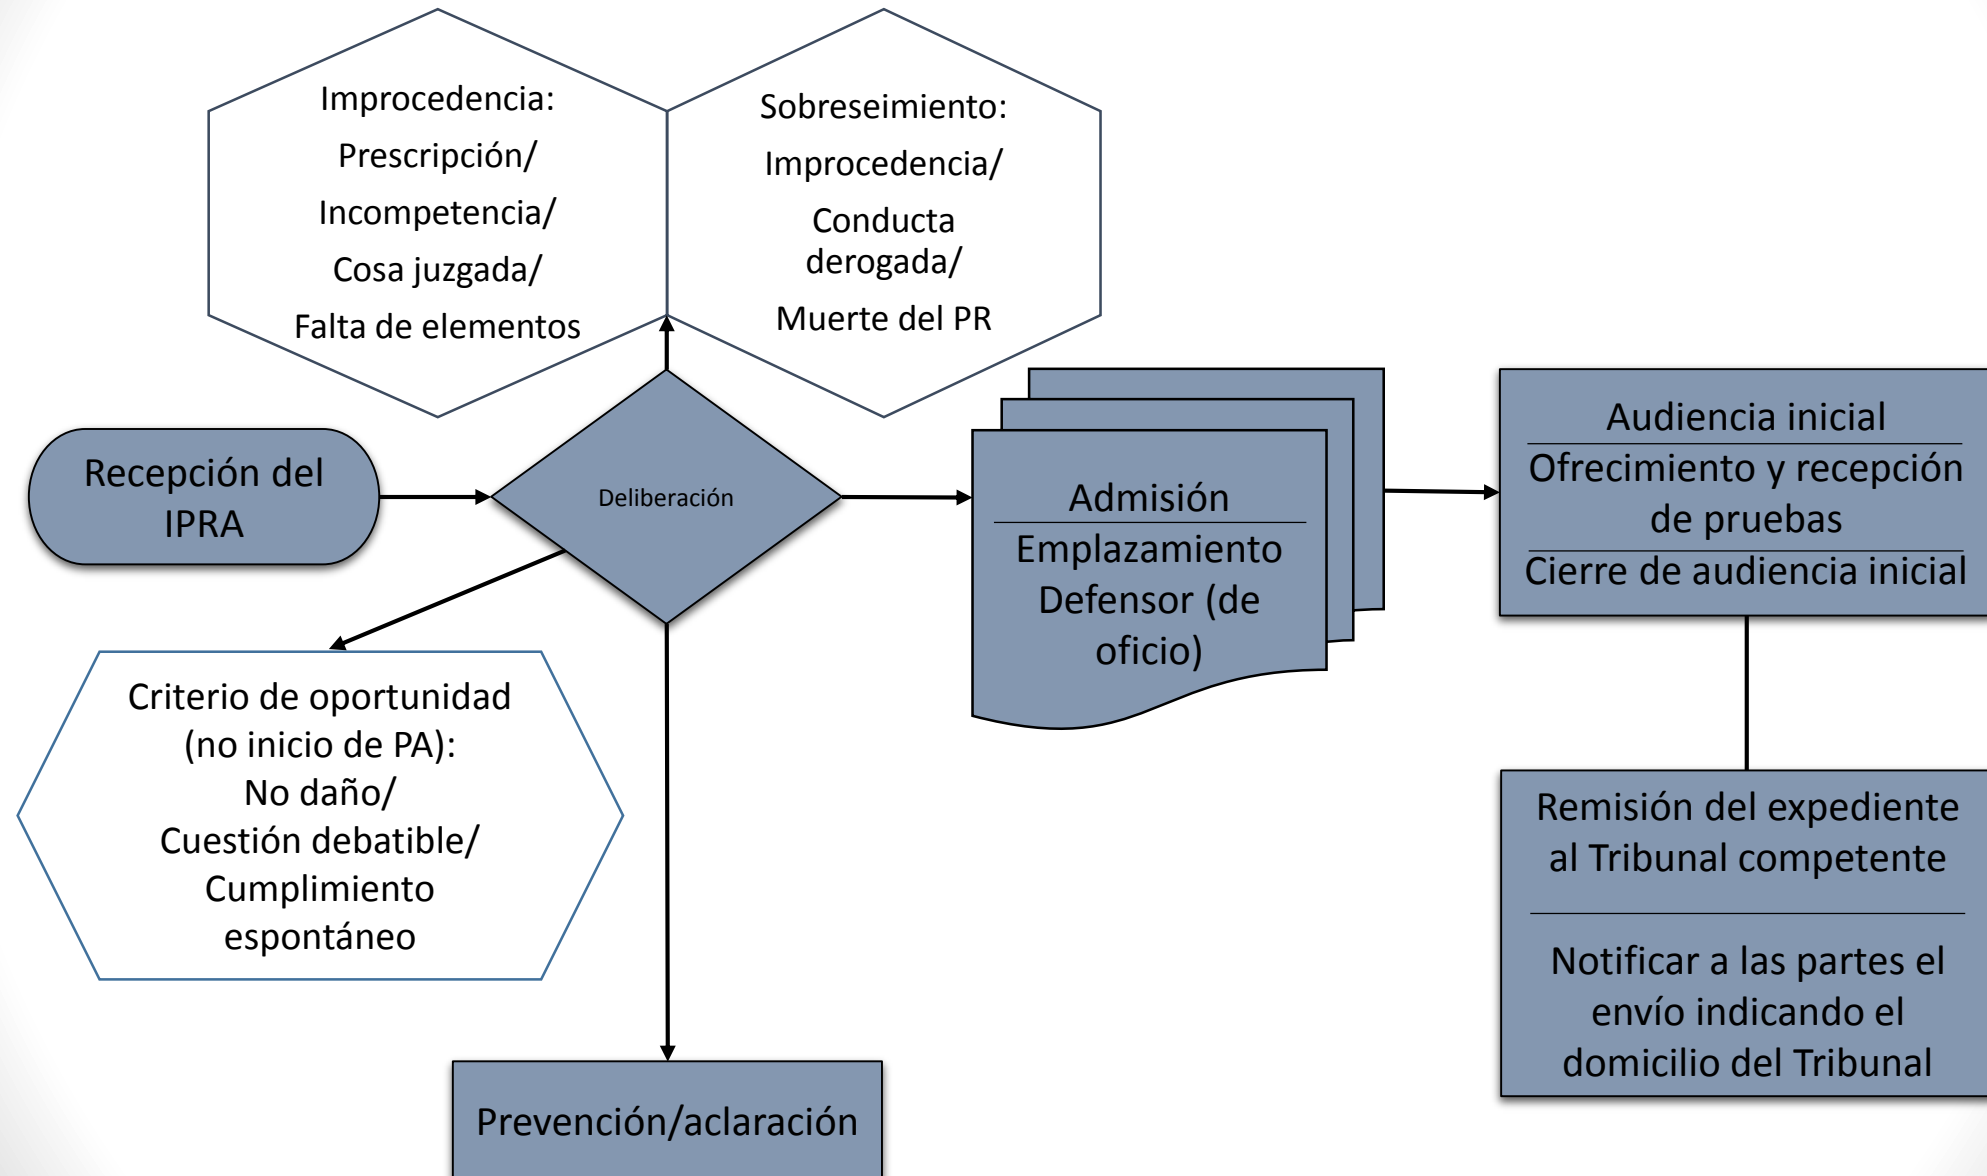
Improcedencia:
Prescripción/
Incompetencia/
Cosa juzgada/
Falta de elementos

Sobreseimiento:
Improcedencia/
Conducta derogada/
Muerte del PR

Recepción del IPRA

Deliberación

Admisión
Emplazamiento
Defensor (de oficio)

Audiencia inicial
Ofrecimiento y recepción de pruebas
Cierre de audiencia inicial

Criterio de oportunidad (no inicio de PA):
No daño/
Cuestión debatible/
Cumplimiento espontáneo

Remisión del expediente al Tribunal competente

Notificar a las partes el envío indicando el domicilio del Tribunal

Prevención/aclaración